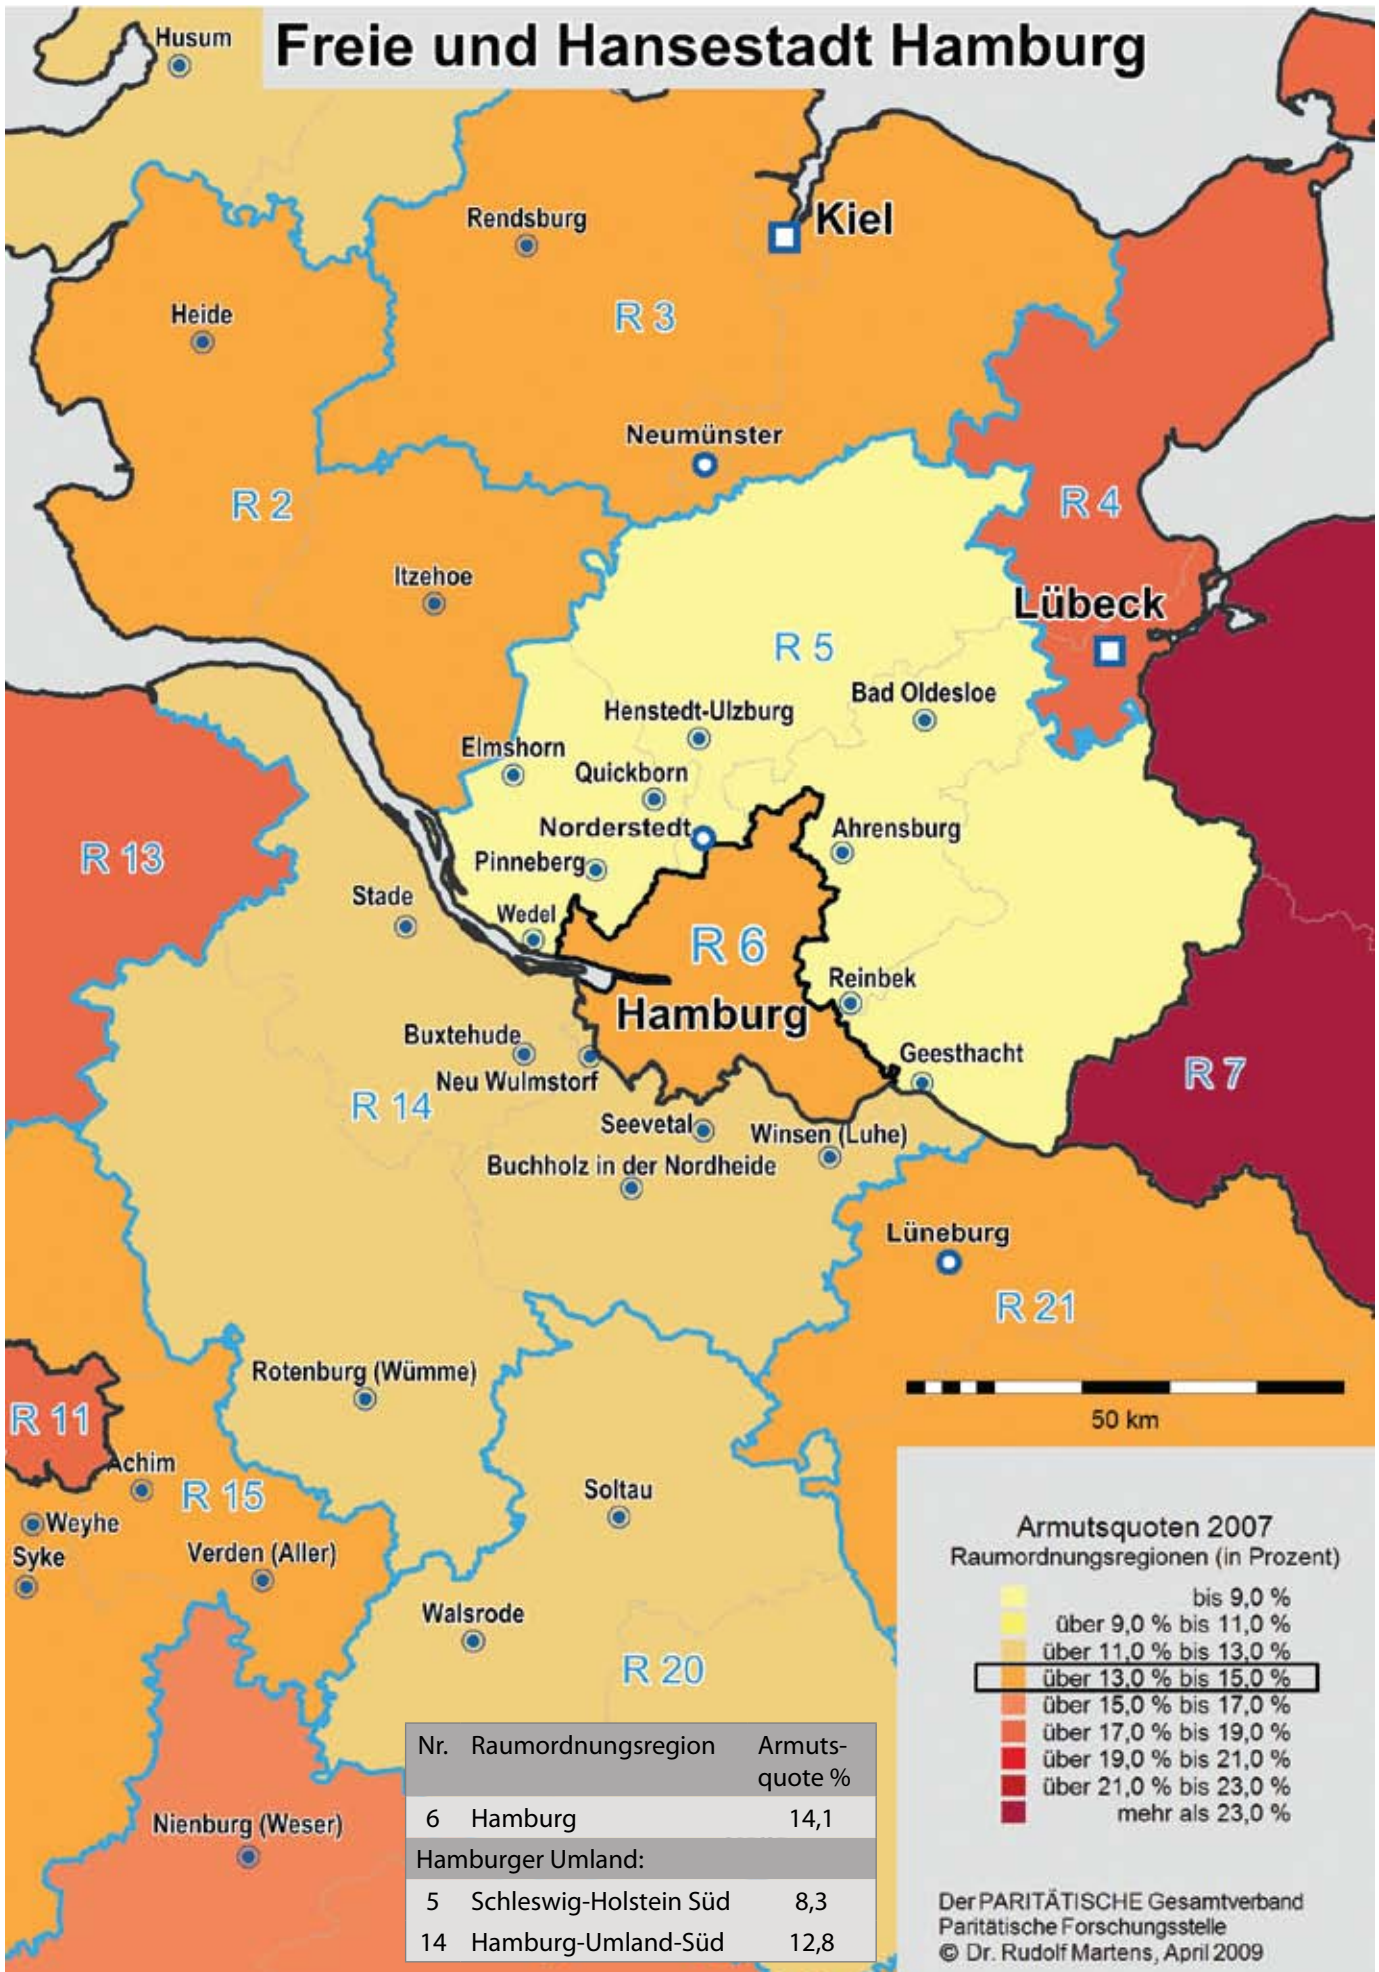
Freie und Hansestadt Hamburg

Husum
Kiel
Rendsburg
Heide
R 3
Neumünster
R 2
R 4
Itzehoe
Lübeck
R 5
Bad Oldesloe
Henstedt-Ulzburg
Elmshorn
Quickborn
Norderstedt
Ahrensburg
R 13
Pinneberg
Stade
Wedel
R 6
Reinbek
Hamburg
Buxtehude
Geesthacht
Neu Wulmstorf
R 7
R 14
Seevetal
Winsen (Luhe)
Buchholz in der Nordheide
Lüneburg
R 21
Rotenburg (Wümme)
50 km
R 11
Achim
R 15
Soltau
Weyhe
Syke
Verden (Aller)
Walsrode
R 20
Nienburg (Weser)

Armutsquoten 2007
Raumordnungsregionen (in Prozent)
bis 9,0 %
über 9,0 % bis 11,0 %
über 11,0 % bis 13,0 %
über 13,0 % bis 15,0 %
über 15,0 % bis 17,0 %
über 17,0 % bis 19,0 %
über 19,0 % bis 21,0 %
über 21,0 % bis 23,0 %
mehr als 23,0 %

| Nr. | Raumordnungsregion | Armuts-quote % |
|---|---|---|
| 6 | Hamburg | 14,1 |
| Hamburger Umland: | | |
| 5 | Schleswig-Holstein Süd | 8,3 |
| 14 | Hamburg-Umland-Süd | 12,8 |

Der PARITÄTISCHE Gesamtverband
Paritätische Forschungsstelle
© Dr. Rudolf Martens, April 2009